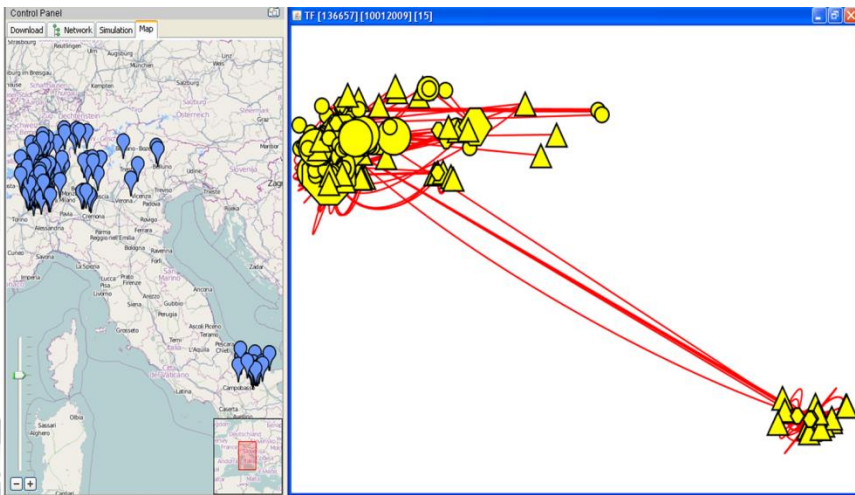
Control Panel
Download
Network
Simulation
Map
Strasbourg
Reutlingen
Ulm
Augsburg
München
burg im Breisgau
Kempten
Salzburg
Österreich
Liechtenstein
Graz
Bolzano
Maribor
Udine
Slovenia
Zagr
Treviso
Vicenza
Verona
Padova
Brescia
Milano
Novara
Torino
Pavia
Cremona
Alessandria
Parma
Ferrara
Reggio nell'Emilia
Bologna
Ravenna
Cuneo
Forlì
La Spezia
Imperia
Prato
Firenze
Lucca
Pisa
Livorno
Arezzo
Gubbio
Perugia
Grosseto
Ascoli Piceno
Terni
L'Aquila
Pescara
Chieti
Campobasso
Latina
Caserta
Olbia
Sassari
Alghero
Cagliari
TF [136657] [10012009] [15]